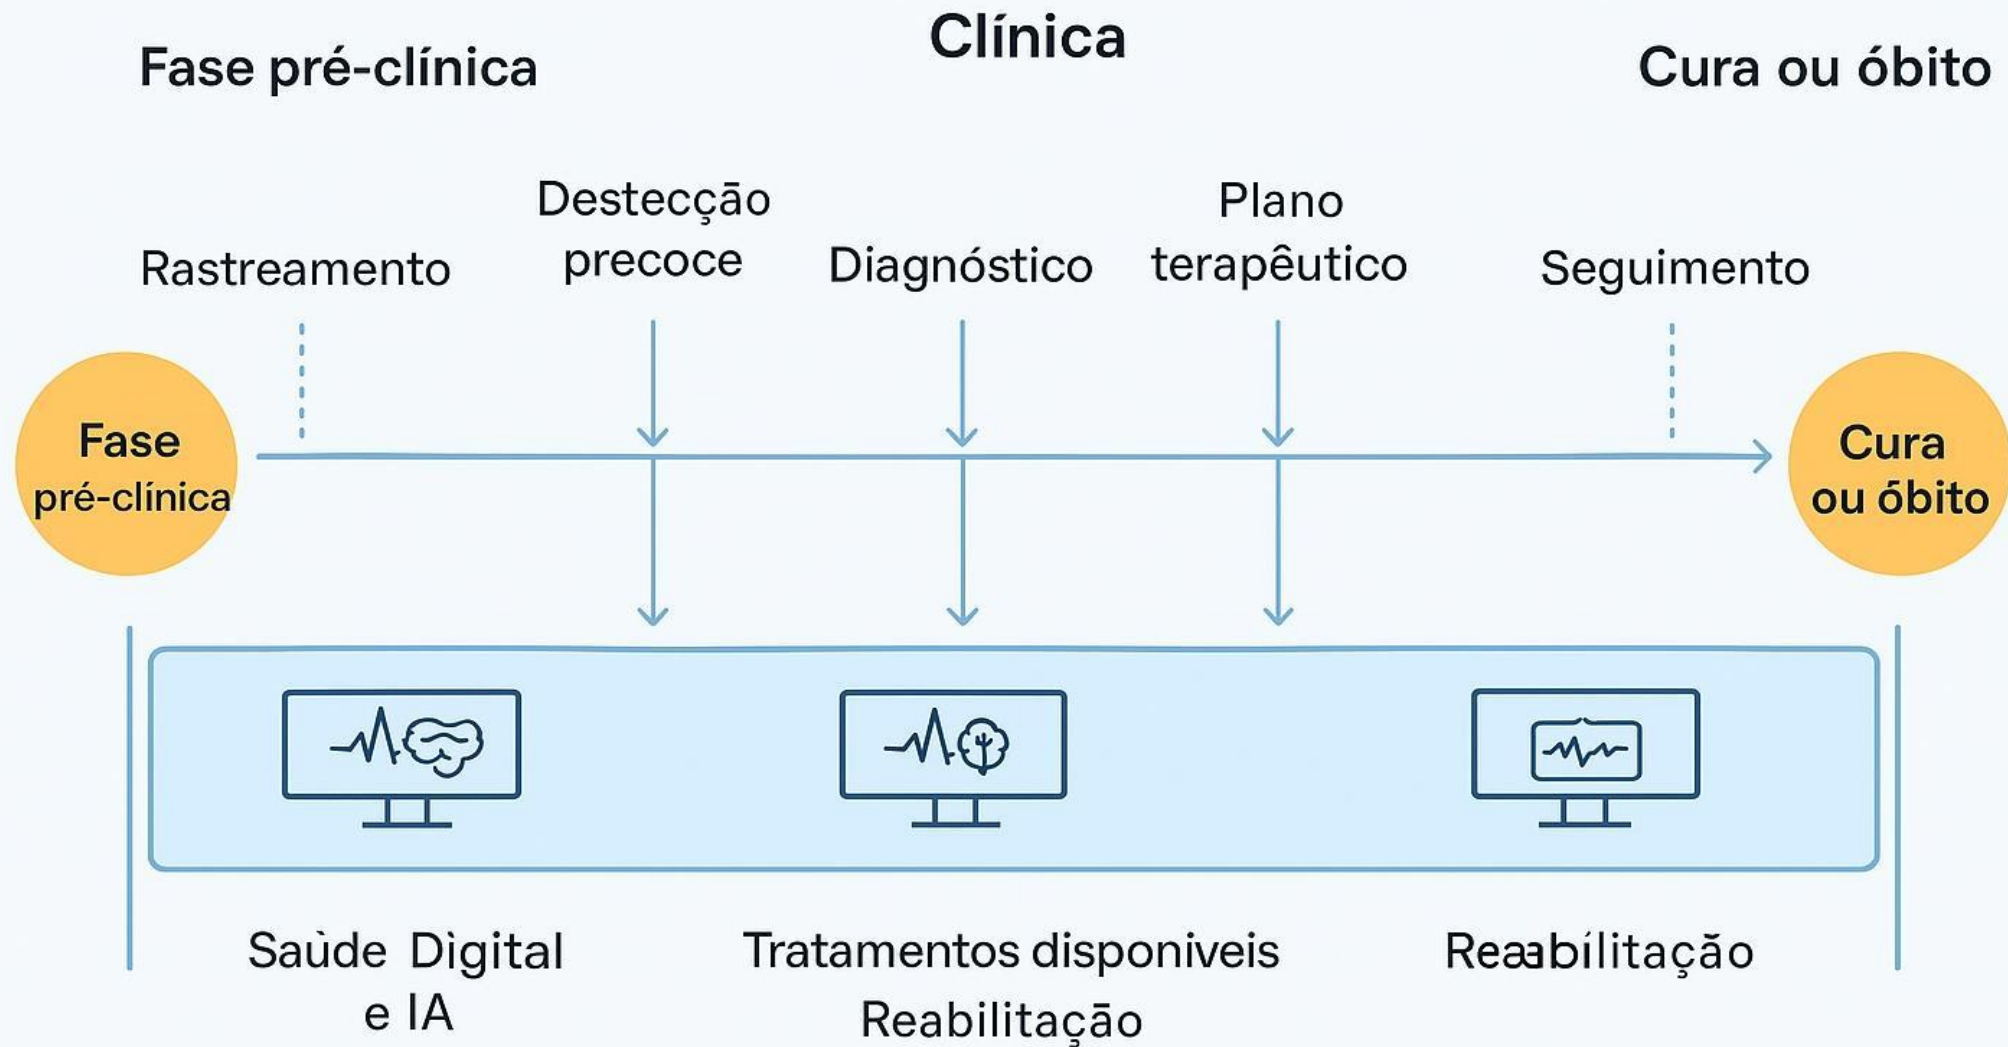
Fase pré-clínica

Clínica

Cura ou óbito

Rastreamento

Destecção precoce

Diagnóstico

Plano terapêutico

Seguimento

Fase pré-clínica

Cura ou óbito

Saùde Digital e IA

Tratamentos disponiveis Reabilitação

Reabilitação